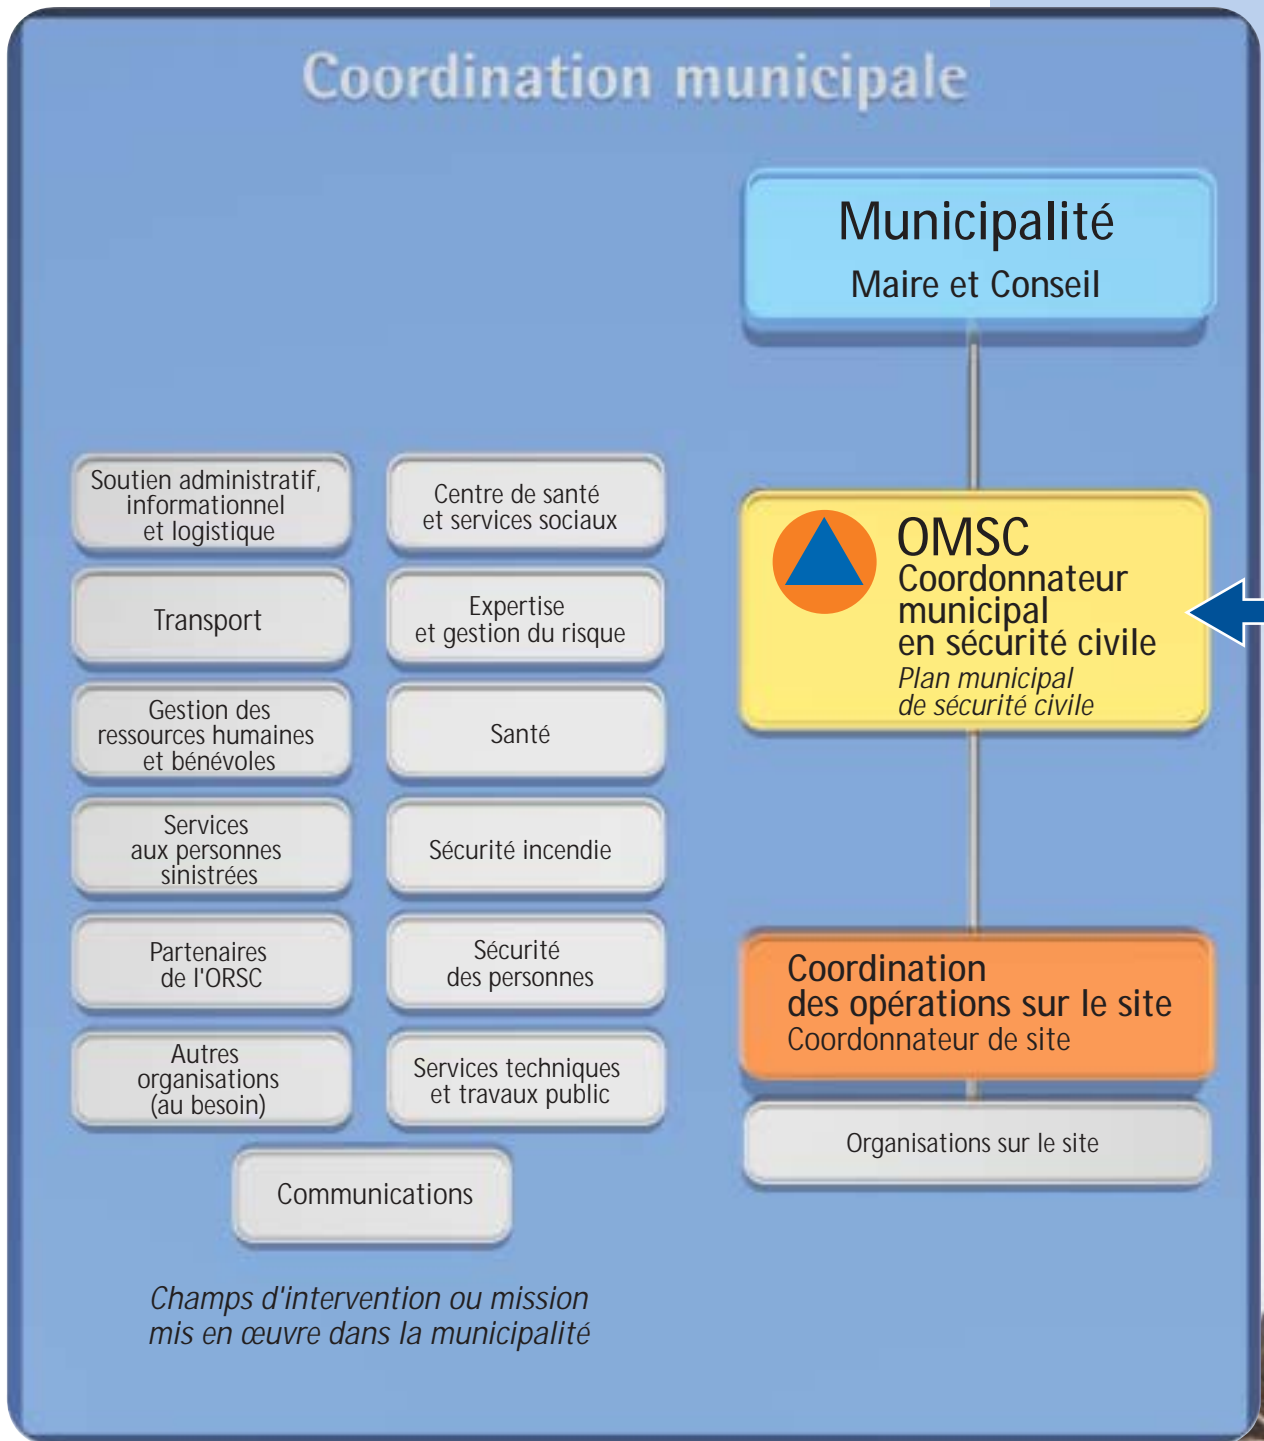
Coordination municipale

Municipalité
Maire et Conseil

OMSC
Coordonnateur municipal en sécurité civile
*Plan municipal de sécurité civile*

Coordination des opérations sur le site
Coordonnateur de site

Organisations sur le site

Soutien administratif, informationnel et logistique

Centre de santé et services sociaux

Transport

Expertise et gestion du risque

Gestion des ressources humaines et bénévoles

Santé

Services aux personnes sinistrées

Sécurité incendie

Partenaires de l'ORSC

Sécurité des personnes

Autres organisations (au besoin)

Services techniques et travaux public

Communications

*Champs d'intervention ou mission mis en œuvre dans la municipalité*